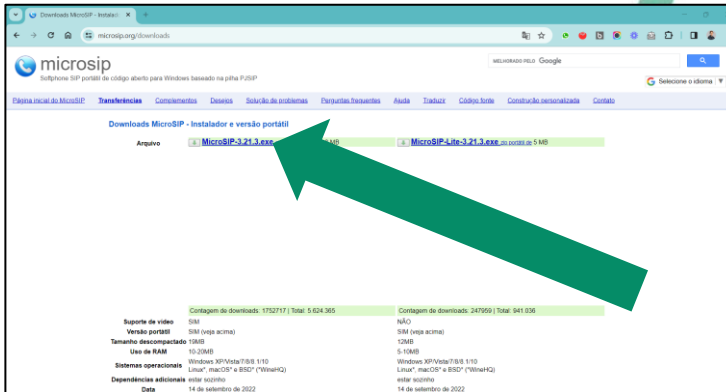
Downloads MicroSIP - Instalado ×

microsip.org/downloads

microsip
Softphone SIP portátil de código aberto para Windows baseado na pilha PJSIP

MELHORADO PELO Google

Selecione o idioma ▼

Página inicial do MicroSIP | Transferências | Complementos | Desejos | Solução de problemas | Perguntas frequentes | Ajuda | Traduzir | Código fonte | Construção personalizada | Contato

Downloads MicroSIP - Instalador e versão portátil

| Arquivo | MicroSIP-3.21.3.exe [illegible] MB | MicroSIP-Lite-3.21.3.exe ou portátil de 5 MB |
|---|---|---|
| | Contagem de downloads: 1752717 \| Total: 5.624.365 | Contagem de downloads: 247959 \| Total: 941.036 |
| Suporte de vídeo | SIM | NÃO |
| Versão portátil | SIM (veja acima) | SIM (veja acima) |
| Tamanho descompactado | 19MB | 12MB |
| Uso de RAM | 10-20MB | 5-10MB |
| Sistemas operacionais | Windows XP/Vista/7/8/8.1/10 Linux*, macOS* e BSD* (*WineHQ) | Windows XP/Vista/7/8/8.1/10 Linux*, macOS* e BSD* (*WineHQ) |
| Dependências adicionais | estar sozinho | estar sozinho |
| Data | 14 de setembro de 2022 | 14 de setembro de 2022 |